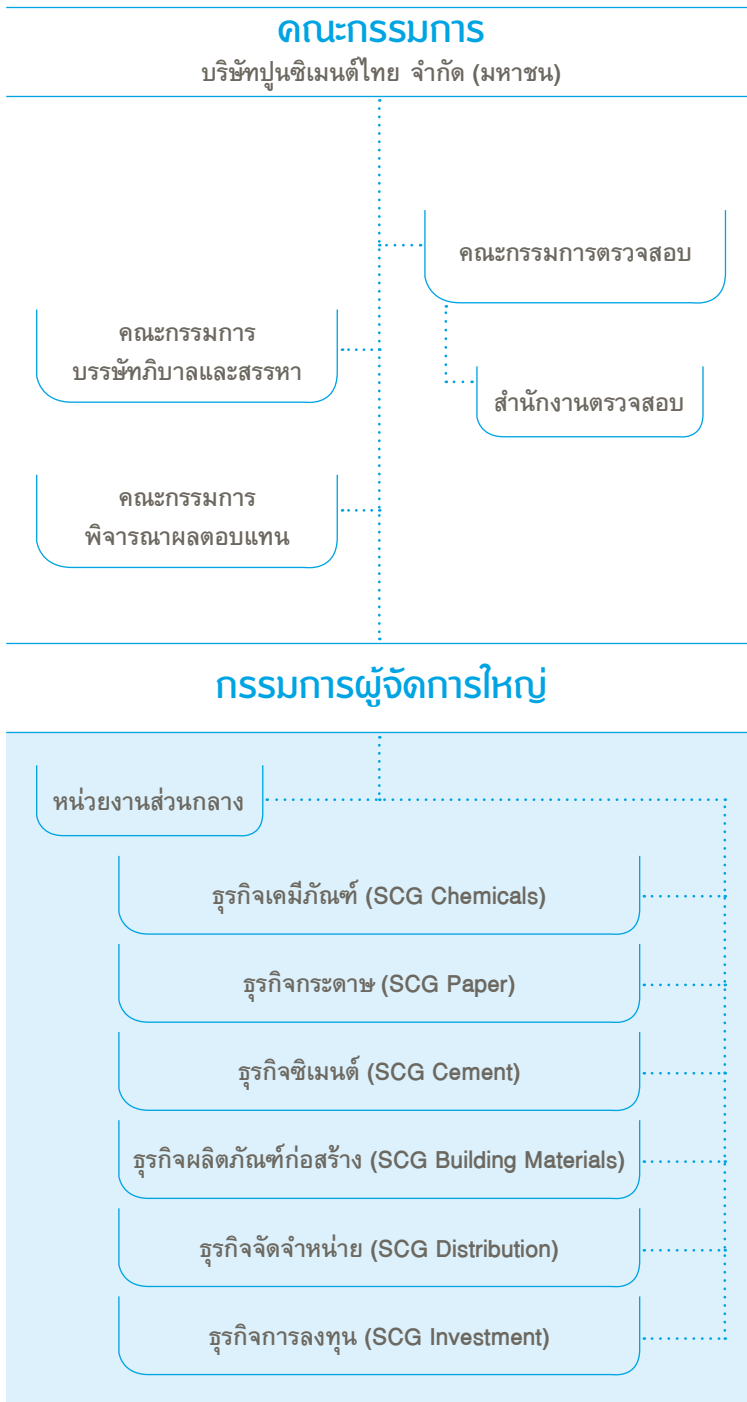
คณะกรรมการ
บริษัทปูนซิเมนต์ไทย จำกัด (มหาชน)

คณะกรรมการตรวจสอบ

คณะกรรมการ บรรษัทภิบาลและสรรหา

สำนักงานตรวจสอบ

คณะกรรมการ พิจารณาผลตอบแทน

กรรมการผู้จัดการใหญ่

หน่วยงานส่วนกลาง

ธุรกิจเคมีภัณฑ์ (SCG Chemicals)

ธุรกิจกระดาษ (SCG Paper)

ธุรกิจซิเมนต์ (SCG Cement)

ธุรกิจผลิตภัณฑ์ก่อสร้าง (SCG Building Materials)

ธุรกิจจัดจำหน่าย (SCG Distribution)

ธุรกิจการลงทุน (SCG Investment)